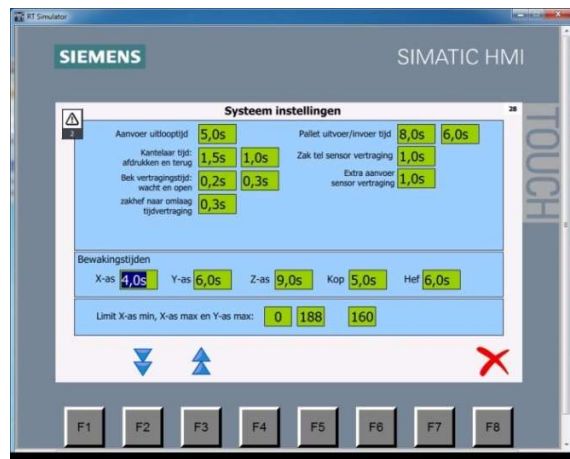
RT Simulator

SIEMENS

SIMATIC HMI

TOUCH

2

Systeem instellingen

28

Aanvoer uitlooptijd 5,0s

Pallet uitvoer/invoer tijd 8,0s 6,0s

Kantelaar tijd: afdrukken en terug 1,5s 1,0s

Zak tel sensor vertraging 1,0s

Bek vertragingstijd: wacht en open 0,2s 0,3s

Extra aanvoer sensor vertraging 1,0s

zakhef naar omlaag tijdvertraging 0,3s

Bewakingstijden

X-as 4,0s Y-as 6,0s Z-as 9,0s Kop 5,0s Hef 6,0s

Limit X-as min, X-as max en Y-as max: 0 188 160

F1 F2 F3 F4 F5 F6 F7 F8